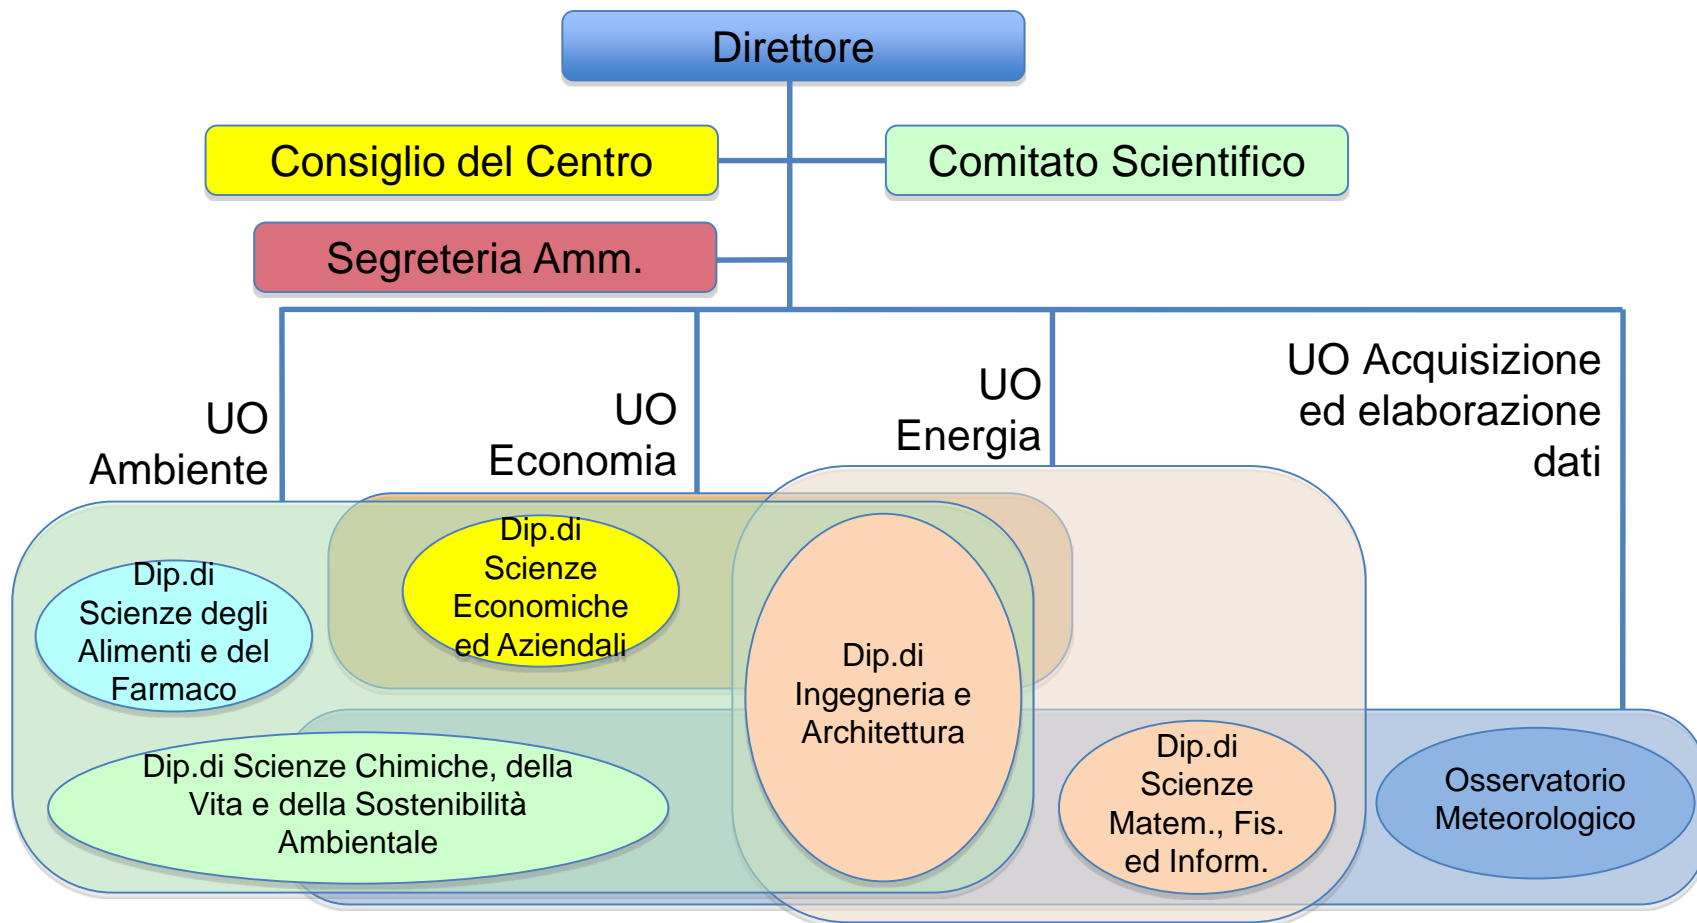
Direttore

Consiglio del Centro

Comitato Scientifico

Segreteria Amm.

UO Ambiente

UO Economia

UO Energia

UO Acquisizione ed elaborazione dati

Dip.di Scienze degli Alimenti e del Farmaco

Dip.di Scienze Economiche ed Aziendali

Dip.di Ingegneria e Architettura

Dip.di Scienze Chimiche, della Vita e della Sostenibilità Ambientale

Dip.di Scienze Matem., Fis. ed Inform.

Osservatorio Meteorologico